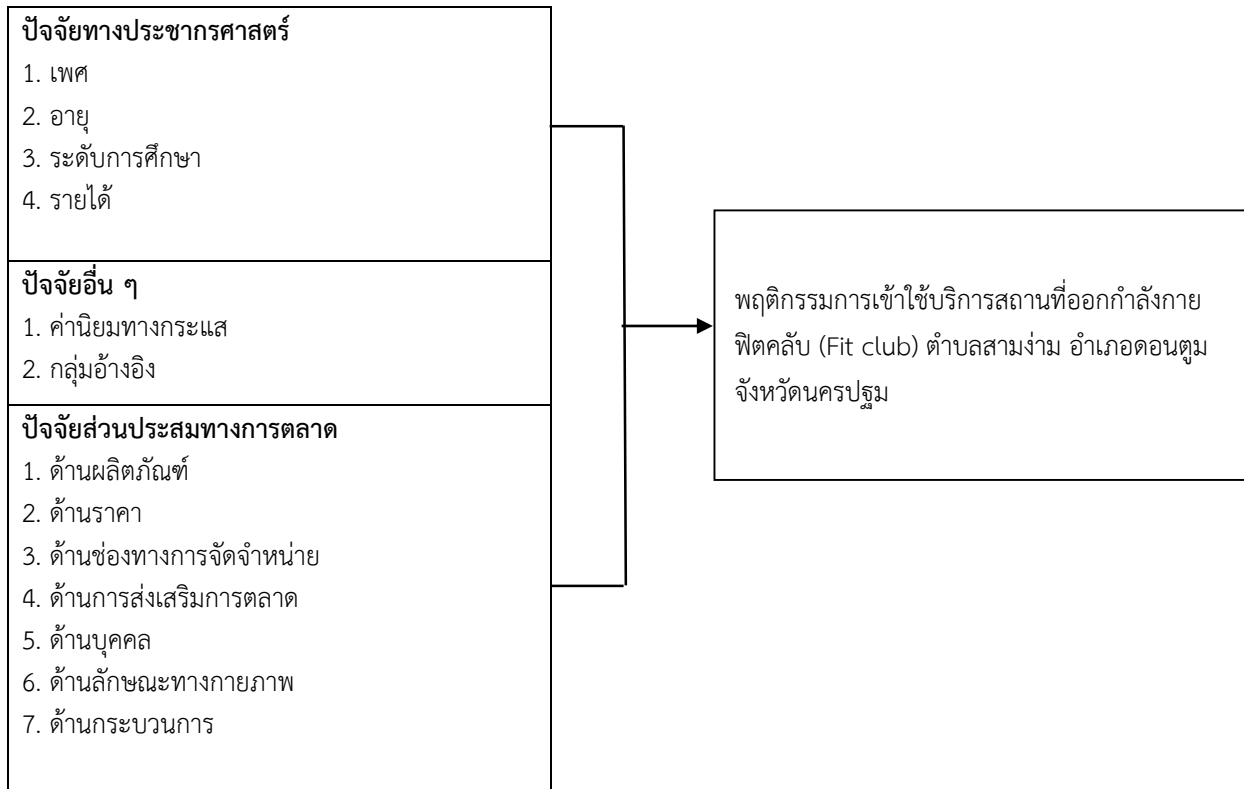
ปัจจัยทางประชากรศาสตร์
1. เพศ
2. อายุ
3. ระดับการศึกษา
4. รายได้

ปัจจัยอื่น ๆ
1. ค่านิยมทางกระแส
2. กลุ่มอ้างอิง

ปัจจัยส่วนประสมทางการตลาด
1. ด้านผลิตภัณฑ์
2. ด้านราคา
3. ด้านช่องทางการจัดจำหน่าย
4. ด้านการส่งเสริมการตลาด
5. ด้านบุคคล
6. ด้านลักษณะทางกายภาพ
7. ด้านกระบวนการ

พฤติกรรมการเข้าใช้บริการสถานที่ออกกำลังกาย ฟิตคลับ (Fit club) ตำบลสามง่าม อำเภอดอนตูม จังหวัดนครปฐม